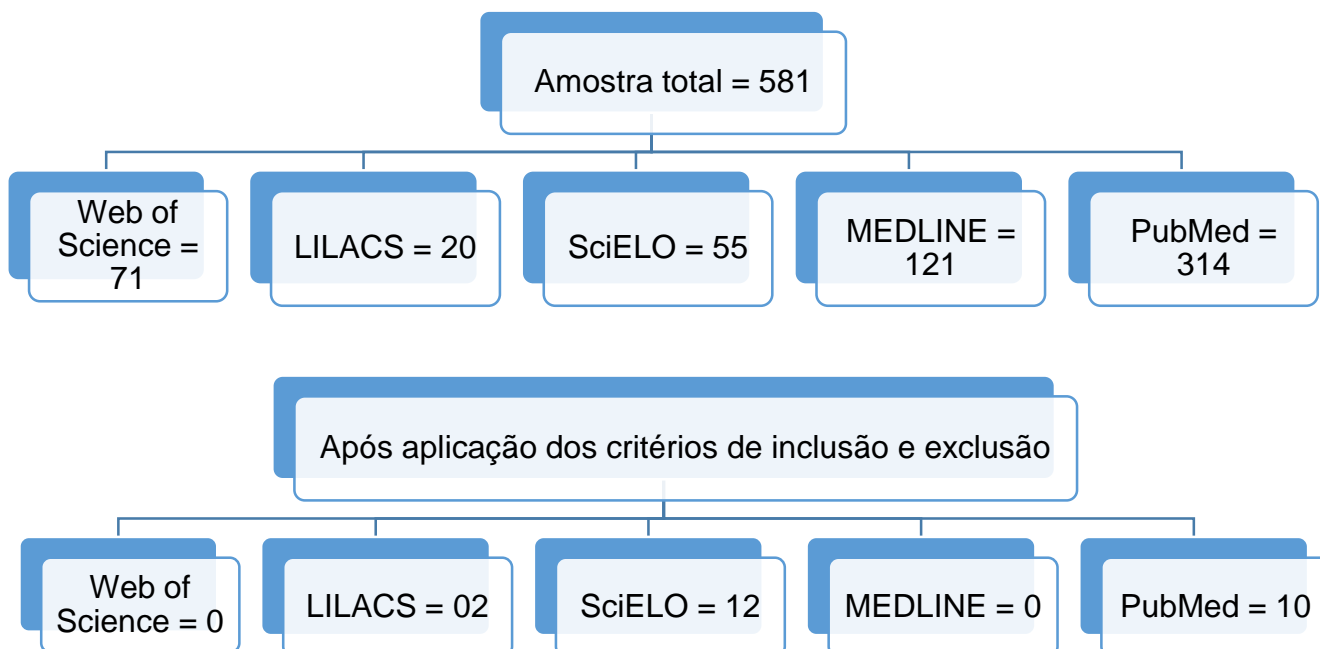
Amostra total = 581

Web of Science = 71

LILACS = 20

SciELO = 55

MEDLINE = 121

PubMed = 314

Após aplicação dos critérios de inclusão e exclusão

Web of Science = 0

LILACS = 02

SciELO = 12

MEDLINE = 0

PubMed = 10